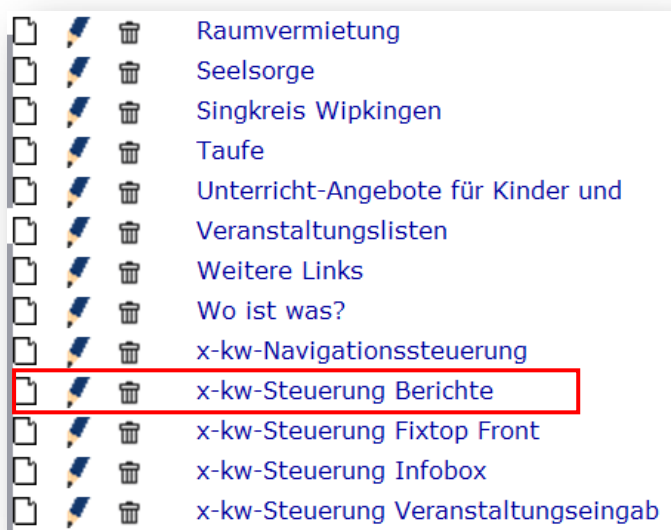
Raumvermietung
Seelsorge
Singkreis Wipkingen
Taufe
Unterricht-Angebote für Kinder und
Veranstaltungslisten
Weitere Links
Wo ist was?
x-kw-Navigationssteuerung
x-kw-Steuerung Berichte
x-kw-Steuerung Fixtop Front
x-kw-Steuerung Infobox
x-kw-Steuerung Veranstaltungseingab